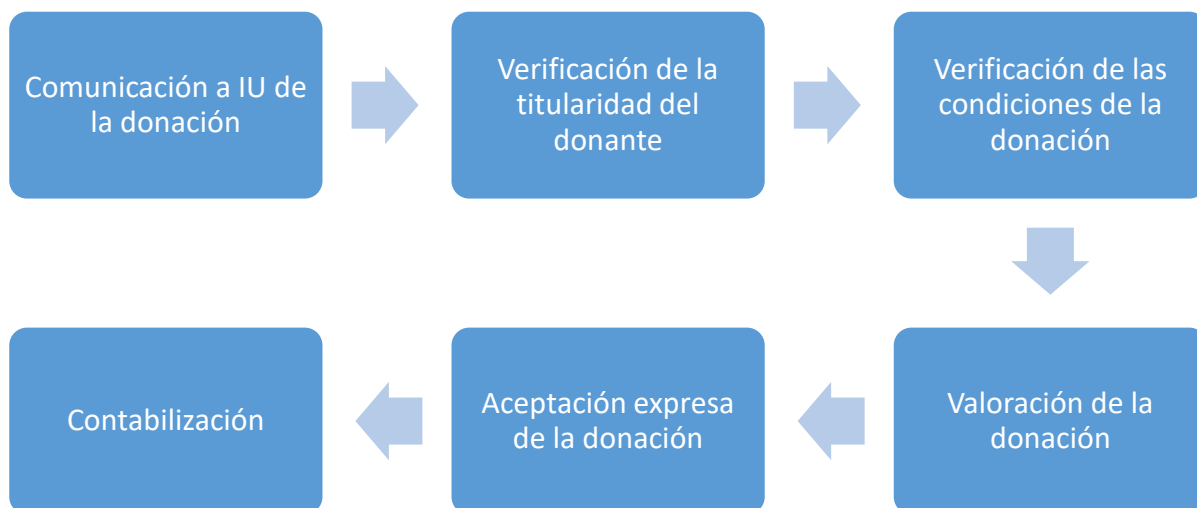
Comunicación a IU de la donación

Verificación de la titularidad del donante

Verificación de las condiciones de la donación

Valoración de la donación

Aceptación expresa de la donación

Contabilización